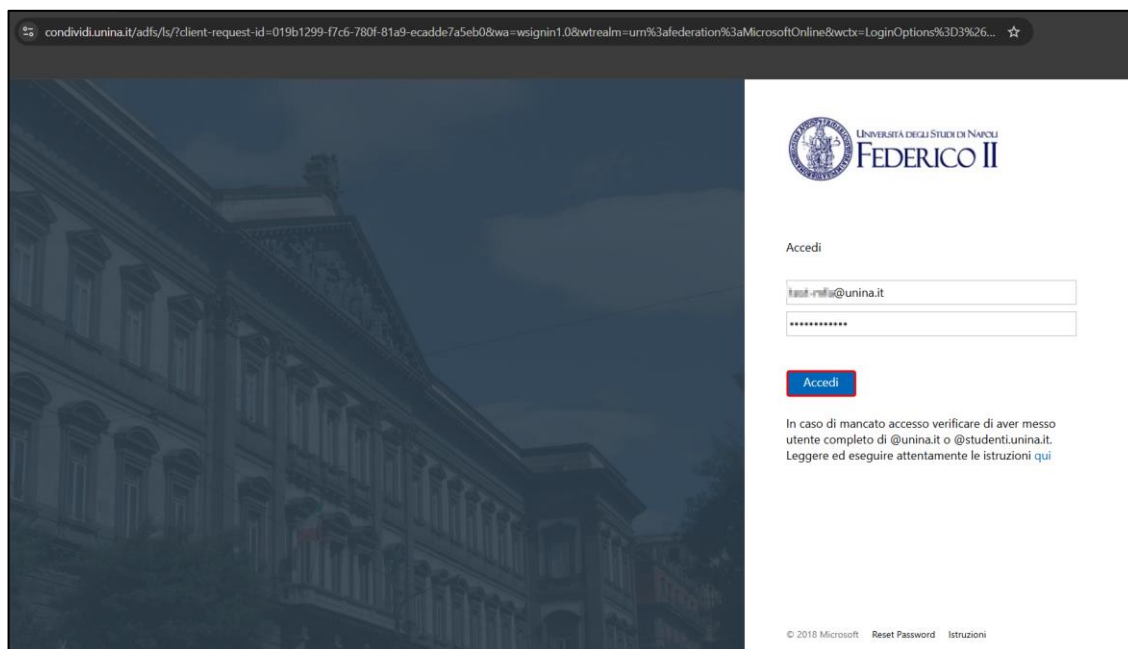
condividi.unina.it/adfs/ls/?client-request-id=019b1299-f7c6-780f-81a9-ecadde7a5eb0&wa=wsignin1.0&wtrealm=urn%3afederation%3aMicrosoftOnline&wctx=LoginOptions%3D3%26...

UNIVERSITÀ DEGLI STUDI DI NAPOLI
FEDERICO II

Accedi

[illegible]@unina.it

•••••••••••••

Accedi

In caso di mancato accesso verificare di aver messo utente completo di @unina.it o @studenti.unina.it. Leggere ed eseguire attentamente le istruzioni qui

© 2018 Microsoft Reset Password Istruzioni